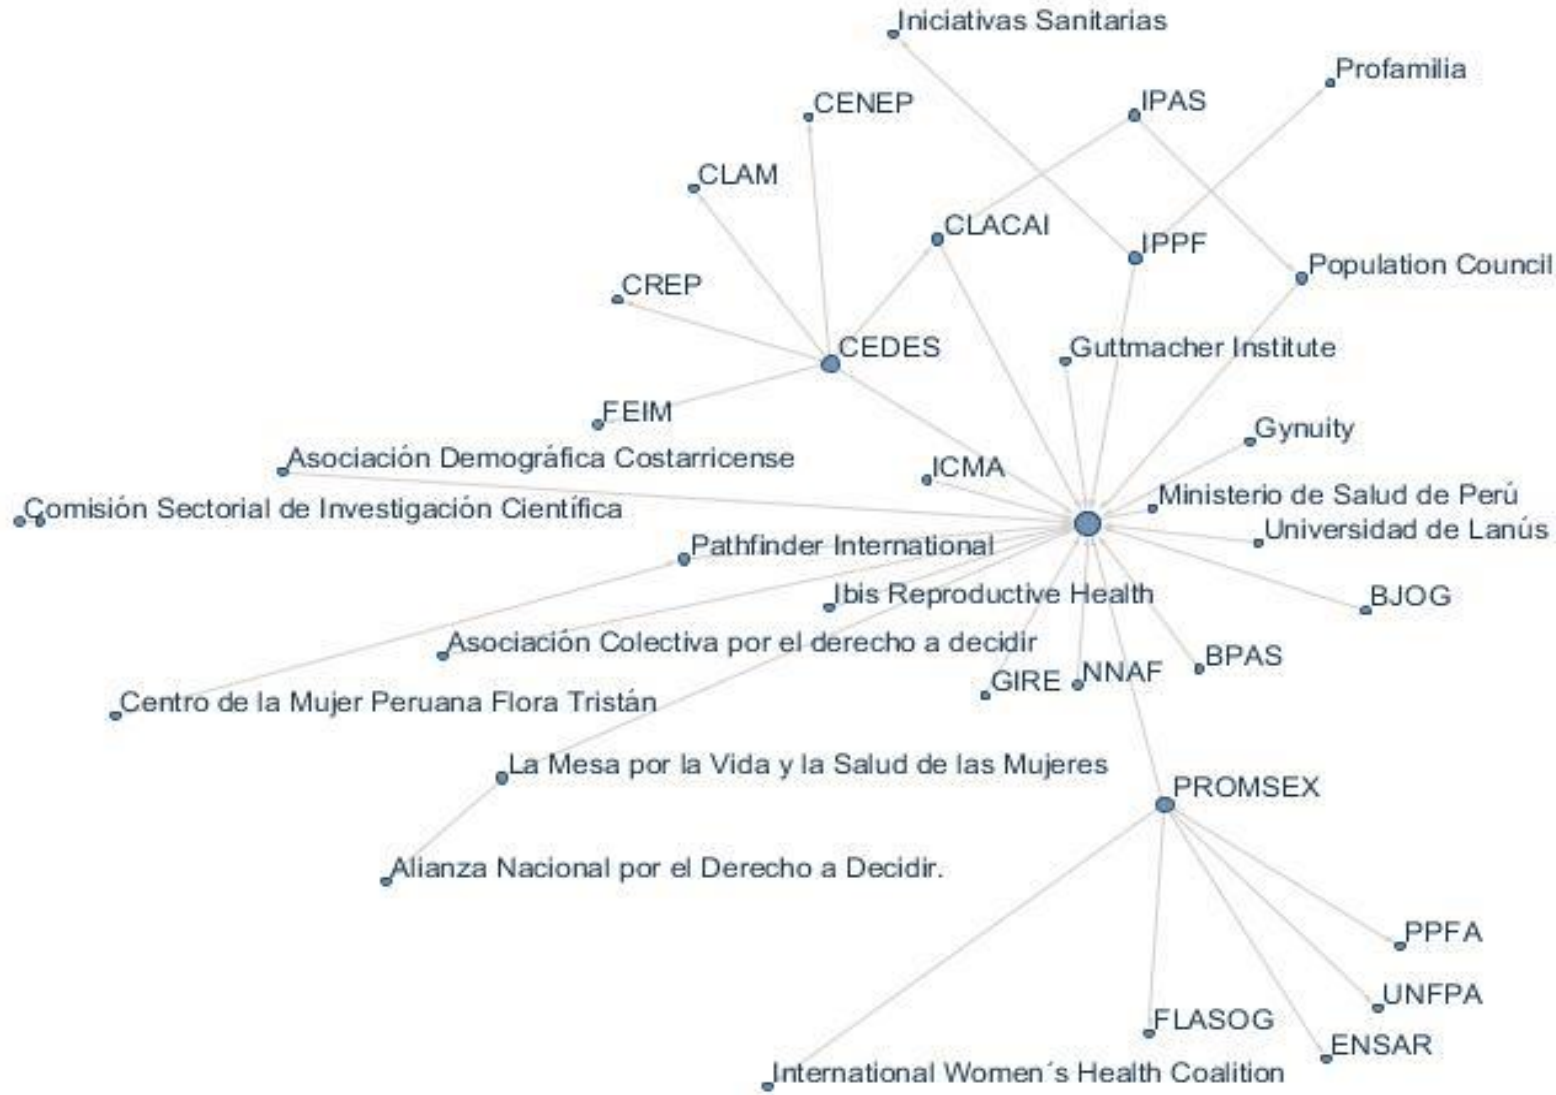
Iniciativas Sanitarias
Profamilia
CENEP
IPAS
CLAM
CLACAI
IPPF
Population Council
CREP
CEDES
Guttmacher Institute
FEIM
Gynuity
Asociación Demográfica Costarricense
ICMA
Ministerio de Salud de Perú
Comisión Sectorial de Investigación Científica
Universidad de Lanús
Pathfinder International
Ibis Reproductive Health
BJOG
Asociación Colectiva por el derecho a decidir
BPAS
GIRE
NNAF
Centro de la Mujer Peruana Flora Tristán
La Mesa por la Vida y la Salud de las Mujeres
PROMSEX
Alianza Nacional por el Derecho a Decidir.
PPFA
UNFPA
FLASOG
ENSAR
International Women´s Health Coalition